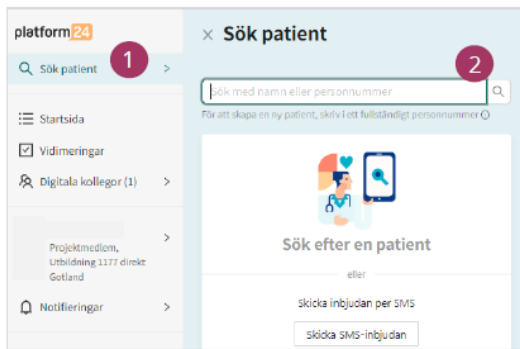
platform24

1

Sök patient >

Startsida

Vidimeringar

Digitala kollegor (1) >

Projektmedlem, Utbildning 1177 direkt Gotland >

Notifieringar >

× Sök patient

2

Sök med namn eller personnummer

För att skapa en ny patient, skriv i ett fullständigt personnummer

Sök efter en patient

eller

Skicka inbjudan per SMS

Skicka SMS-inbjudan